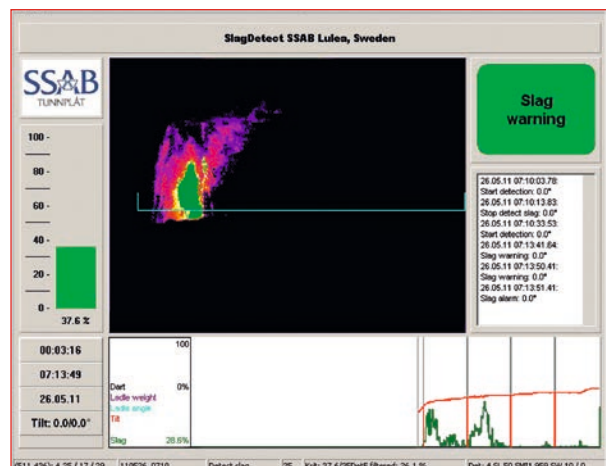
SlagDetect SSAB Lulea, Sweden

SSAB
TUNNPLÅT

Slag warning

100 -
80 -
60 -
40 -
20 -
0 -
37.6 %

26.05.11 07:10:03.78:
Start detection: 0.0°
26.05.11 07:10:13.83:
Stop detect slag: 0.0°
26.05.11 07:10:33.53:
Start detection: 0.0°
26.05.11 07:13:41.84:
Slag warning: 0.0°
26.05.11 07:13:50.41:
Slag warning: 0.0°
26.05.11 07:13:51.41:
Slag alarm: 0.0°

00:03:16
07:13:49
26.05.11
Tilt: 0.0/0.0°

100
Dart 0%
Ladle weight
Ladle angle
Tilt
Slag 28.8%

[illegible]